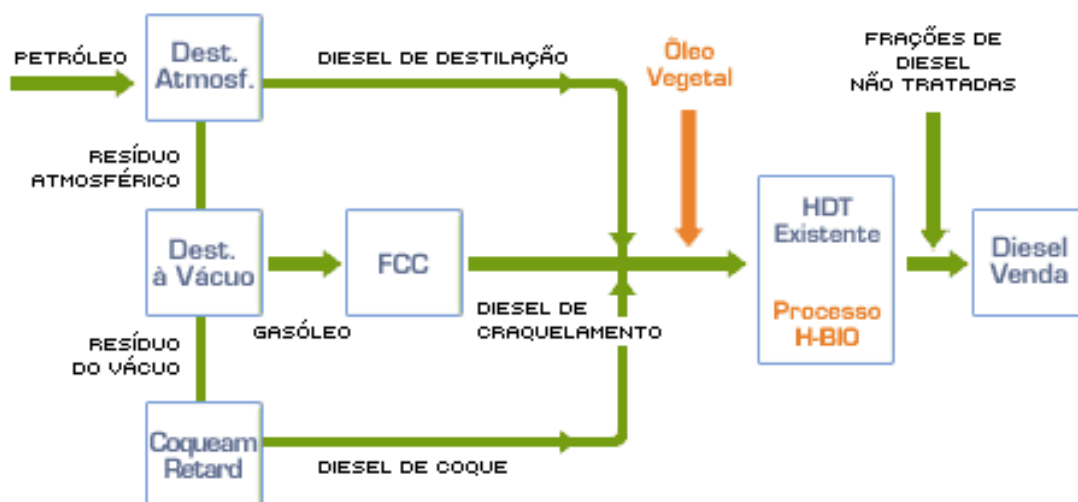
PETRÓLEO

Dest. Atmosf.

DIESEL DE DESTILAÇÃO

Óleo Vegetal

FRAÇÕES DE DIESEL NÃO TRATADAS

RESÍDUO ATMOSFÉRICO

Dest. à Vácuo

FCC

HDT Existente

Processo H-BIO

Diesel Venda

GASÓLEO

DIESEL DE CRAQUELAMENTO

RESÍDUO DO VÁCUO

Coqueam Retard

DIESEL DE COQUE